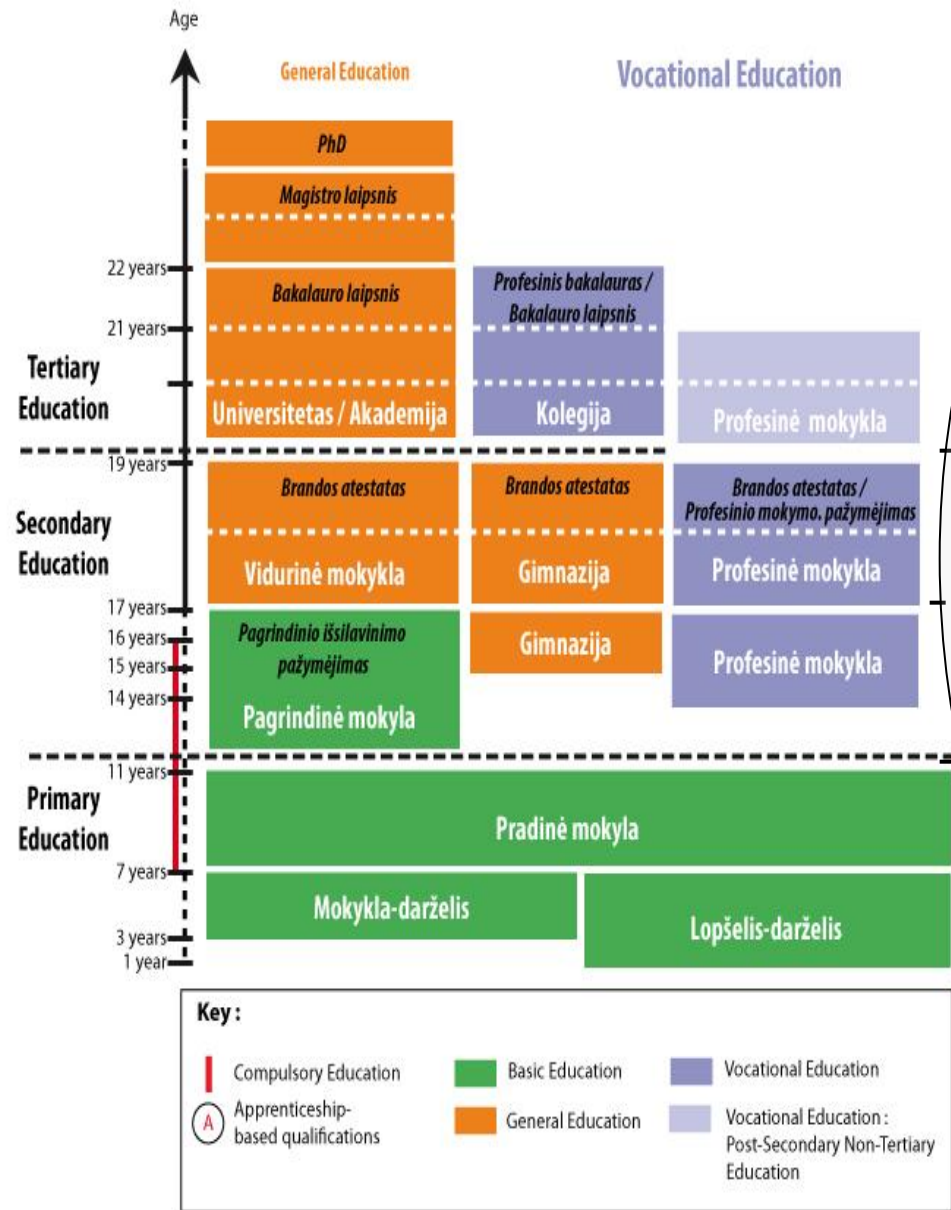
Age

General Education

Vocational Education

PhD

Magistro laipsnis

22 years

Bakalauro laipsnis

Profesinis bakalauras / Bakalauro laipsnis

21 years

Tertiary Education

Universitetas / Akademija

Kolegija

Profesinė mokykla

19 years

Brandos atestatas

Brandos atestatas

Brandos atestatas / Profesinio mokymo. pažymėjimas

Secondary Education

Vidurinė mokykla

Gimnazija

Profesinė mokykla

17 years

16 years

Pagrindinio išsilavinimo pažymėjimas

Gimnazija

Profesinė mokykla

15 years

14 years

Pagrindinė mokyla

11 years

Primary Education

Pradinė mokyla

7 years

Mokykla-darželis

Lopšelis-darželis

3 years

1 year

Key :

Compulsory Education

A Apprenticeship-based qualifications

Basic Education

General Education

Vocational Education

Vocational Education : Post-Secondary Non-Tertiary Education